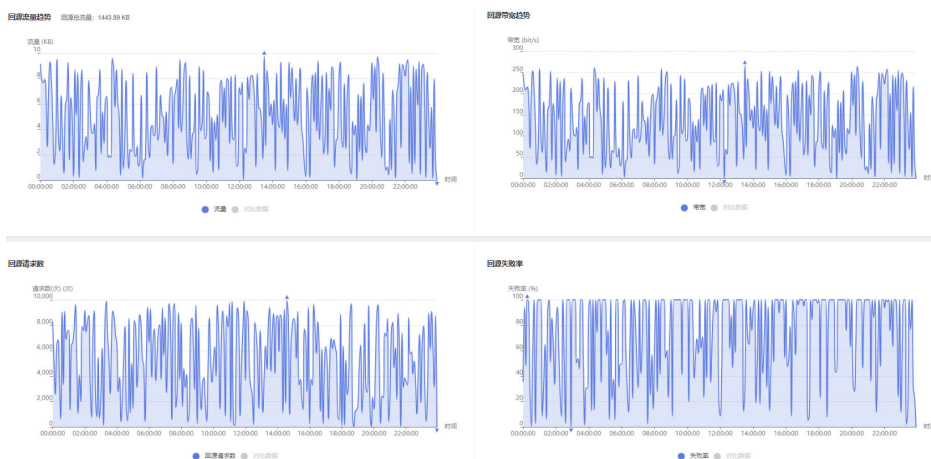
回源流量趋势 回源总流量：1443.88 KB

流量 (KB)
10
8
6
4
2
0
00:00:00 02:00:00 04:00:00 06:00:00 08:00:00 10:00:00 12:00:00 14:00:00 16:00:00 18:00:00 20:00:00 22:00:00 时间

流量 对比数据

回源带宽趋势

带宽 (bit/s)
300
250
200
150
100
50
0
00:00:00 02:00:00 04:00:00 06:00:00 08:00:00 10:00:00 12:00:00 14:00:00 16:00:00 18:00:00 20:00:00 22:00:00 时间

带宽 对比数据

回源请求数

请求数(次) (次)
10,000
8,000
6,000
4,000
2,000
0
00:00:00 02:00:00 04:00:00 06:00:00 08:00:00 10:00:00 12:00:00 14:00:00 16:00:00 18:00:00 20:00:00 22:00:00 时间

回源请求数 对比数据

回源失败率

失败率 (%)
100
80
60
40
20
0
00:00:00 02:00:00 04:00:00 06:00:00 08:00:00 10:00:00 12:00:00 14:00:00 16:00:00 18:00:00 20:00:00 22:00:00 时间

失败率 对比数据